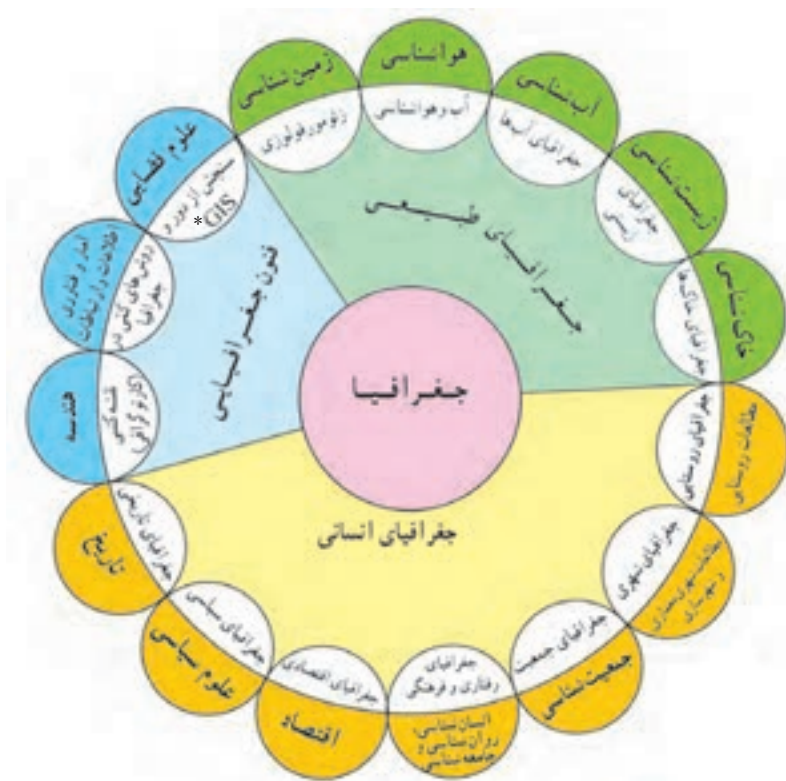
جغرافیا

جغرافیای طبیعی

فنون جغرافیایی

جغرافیای انسانی

هواشناسی

آب و هواشناسی

آب‌شناسی

جغرافیای آب‌ها

زیست‌شناسی

جغرافیای زیستی

خاک‌شناسی

جغرافیای خاک‌ها

زمین‌شناسی

ژئومورفولوژی

علوم فضایی

سنجش از دور و GIS *

آمار و فناوری اطلاعات و ارتباطات

روش‌های کمی در جغرافیا

هندسه

نقشه‌کشی (کارتوگرافی)

تاریخ

جغرافیای تاریخی

علوم سیاسی

جغرافیای سیاسی

اقتصاد

جغرافیای اقتصادی

انسان‌شناسی، روان‌شناسی و جامعه‌شناسی

جغرافیای رفتاری و فرهنگی

جمعیت‌شناسی

جغرافیای جمعیت

مطالعات شهرسازی و شهرداری

جغرافیای شهری

مطالعات روستایی

جغرافیای روستایی